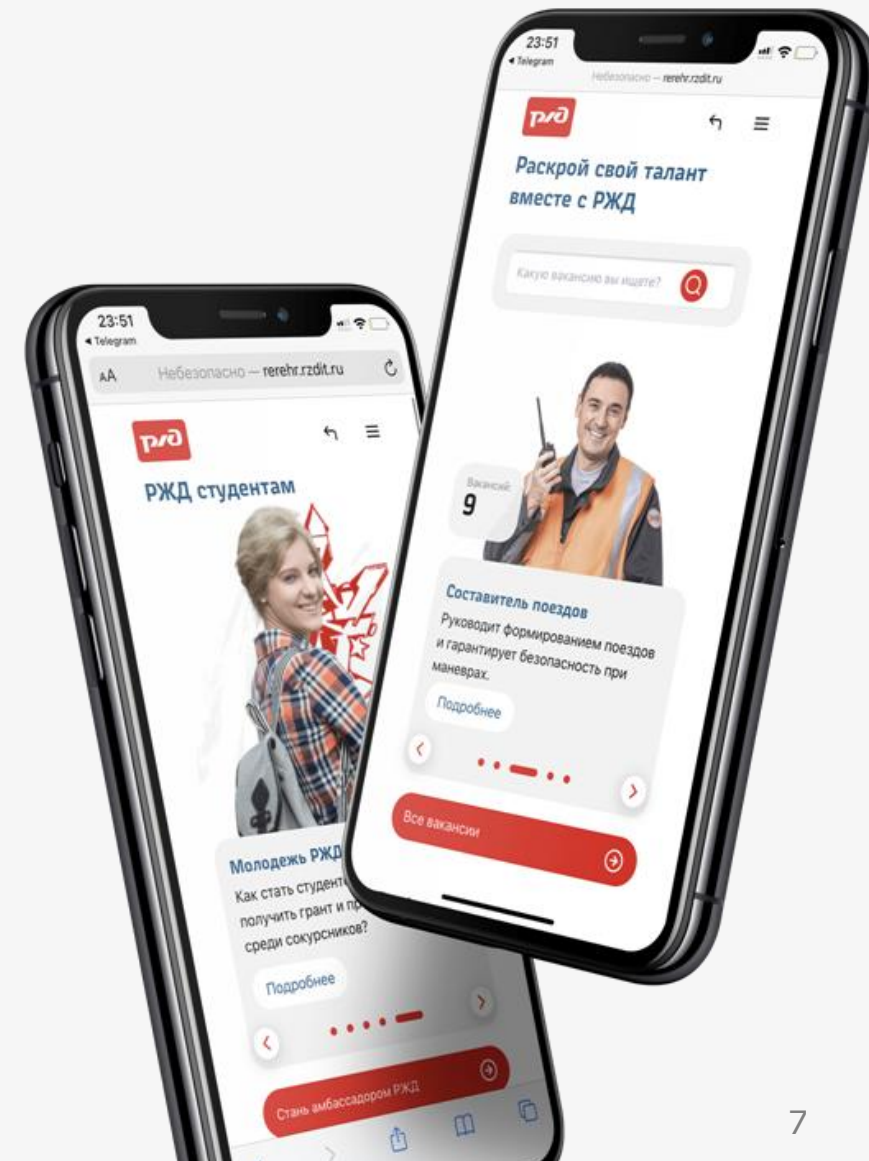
23:51
◂ Telegram
Небезопасно — rerehr.rzdit.ru

РЖД

Раскрой свой талант вместе с РЖД

Какую вакансию вы ищете?

Вакансий
9

Составитель поездов
Руководит формированием поездов и гарантирует безопасность при маневрах.

Подробнее

Все вакансии

23:51
◂ Telegram
АА Небезопасно — rerehr.rzdit.ru

РЖД

РЖД студентам

Молодежь РЖД
Как стать студент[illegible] получить грант и п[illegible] среди сокурсников?

Подробнее

Стань амбассадором РЖД

7